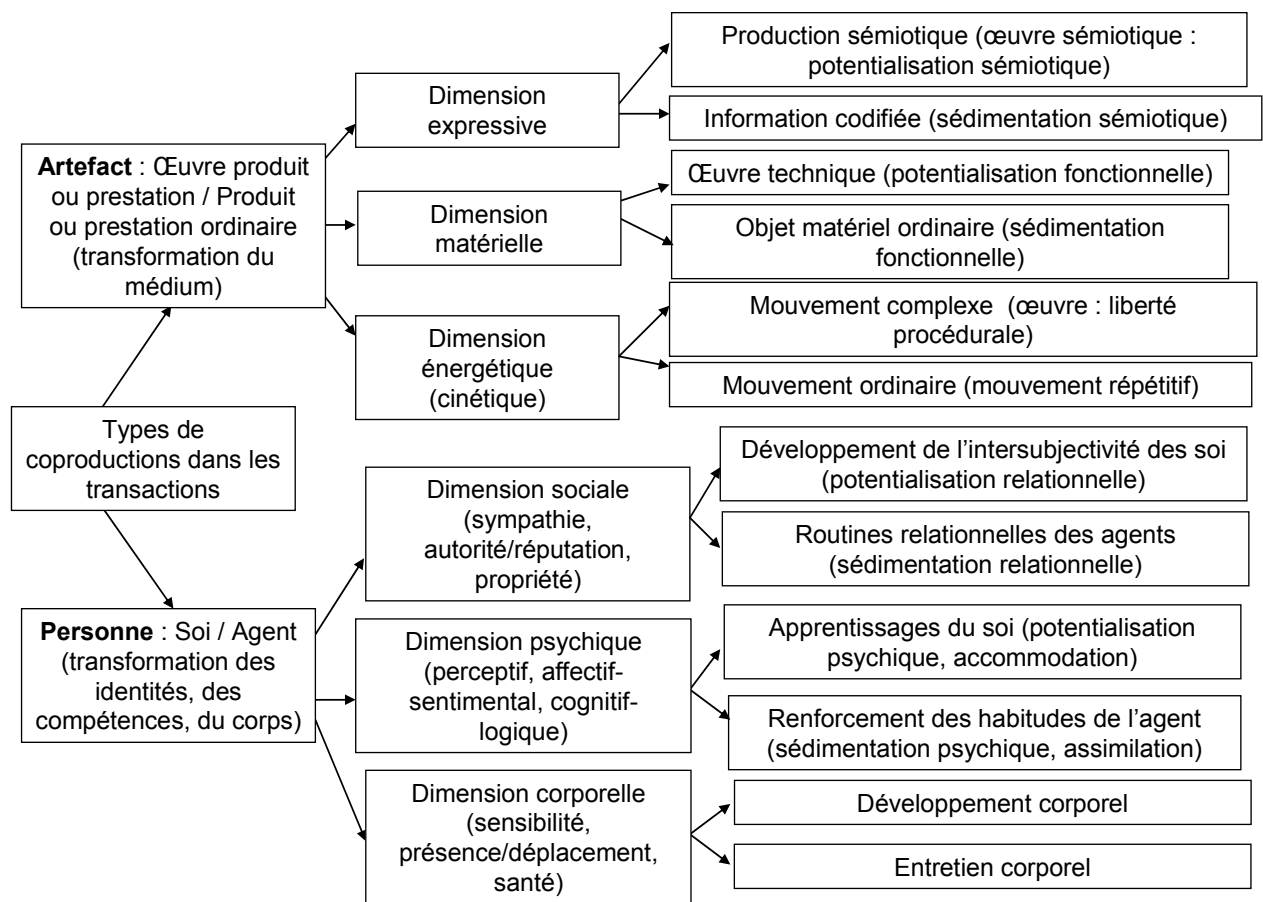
Types de coproductions dans les transactions

**Artefact** : Œuvre produit ou prestation / Produit ou prestation ordinaire (transformation du médium)

Dimension expressive

Production sémiotique (œuvre sémiotique : potentialisation sémiotique)

Information codifiée (sédimentation sémiotique)

Dimension matérielle

Œuvre technique (potentialisation fonctionnelle)

Objet matériel ordinaire (sédimentation fonctionnelle)

Dimension énergétique (cinétique)

Mouvement complexe (œuvre : liberté procédurale)

Mouvement ordinaire (mouvement répétitif)

**Personne** : Soi / Agent (transformation des identités, des compétences, du corps)

Dimension sociale (sympathie, autorité/réputation, propriété)

Développement de l'intersubjectivité des soi (potentialisation relationnelle)

Routines relationnelles des agents (sédimentation relationnelle)

Dimension psychique (perceptif, affectif-sentimental, cognitif-logique)

Apprentissages du soi (potentialisation psychique, accommodation)

Renforcement des habitudes de l'agent (sédimentation psychique, assimilation)

Dimension corporelle (sensibilité, présence/déplacement, santé)

Développement corporel

Entretien corporel